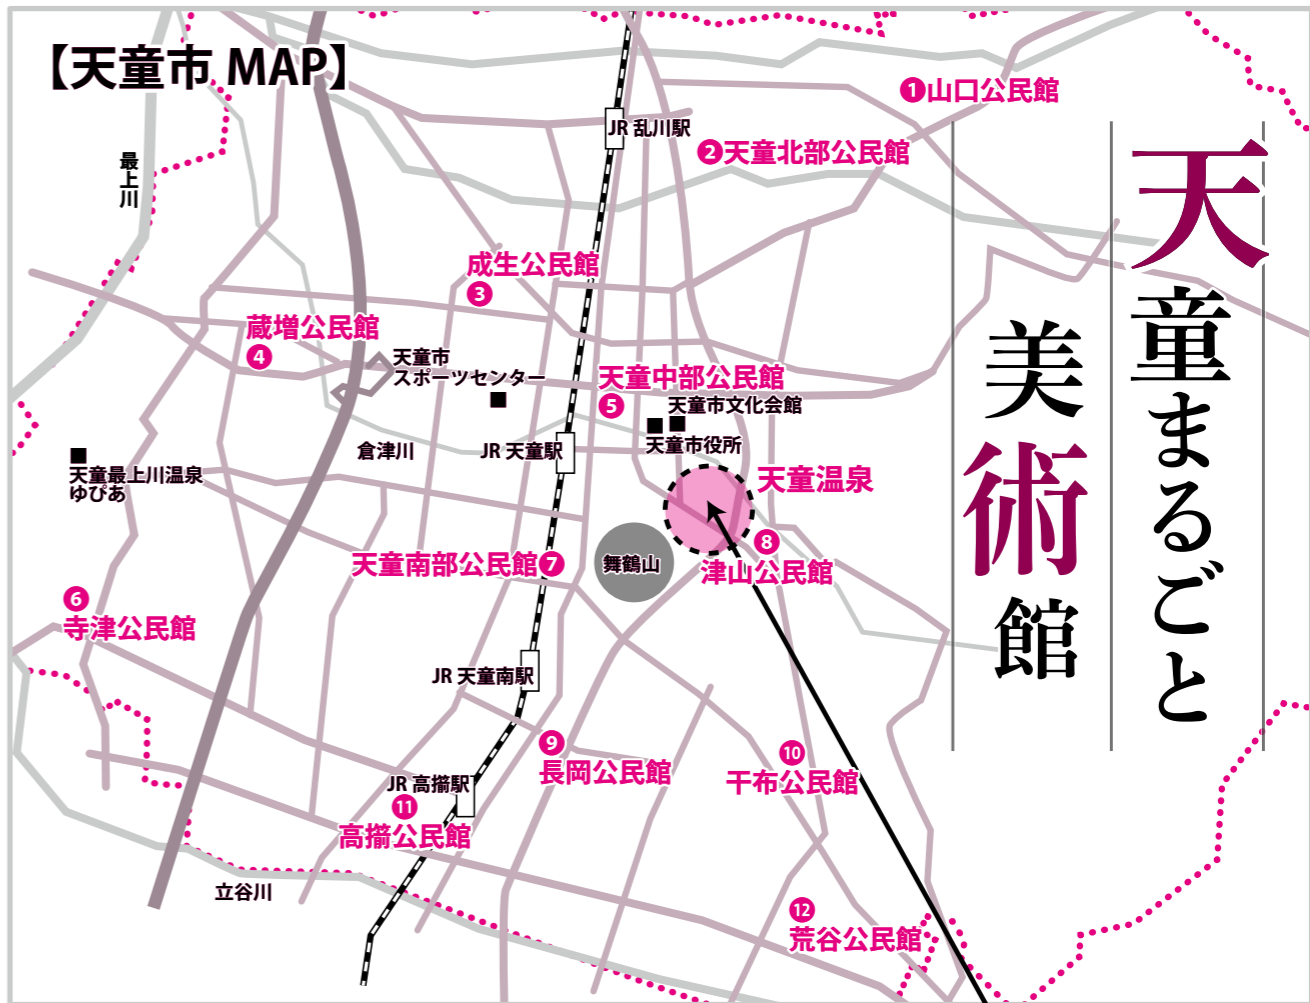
【天童市 MAP】

天童まるごと美術館

❶山口公民館
JR 乱川駅
❷天童北部公民館
最上川
成生公民館
❸
蔵増公民館
❹
天童市スポーツセンター
天童中部公民館
❺
天童市文化会館
天童市役所
倉津川
JR 天童駅
天童最上川温泉ゆぴあ
天童温泉
❽
津山公民館
舞鶴山
天童南部公民館❼
❻
寺津公民館
JR 天童南駅
❾
長岡公民館
❿
干布公民館
JR 高擶駅
⓫
高擶公民館
立谷川
⓬
荒谷公民館